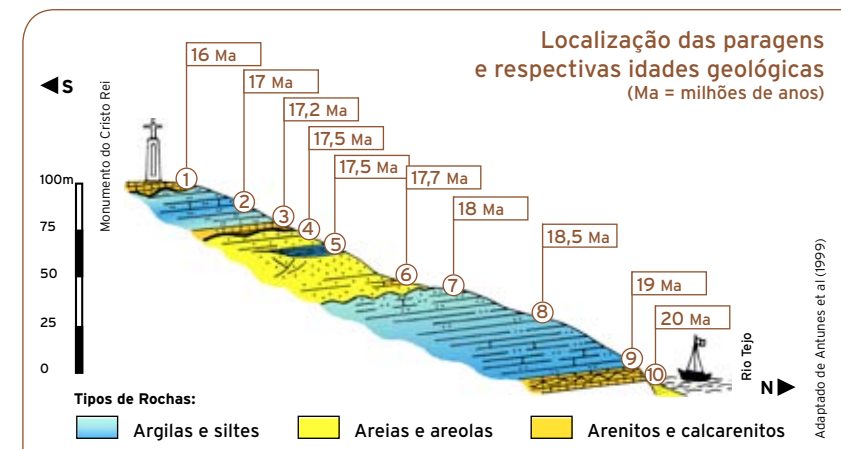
Localização das paragens e respectivas idades geológicas
(Ma = milhões de anos)

◀S

Monumento do Cristo Rei

100m
75
50
25
0

16 Ma
17 Ma
17,2 Ma
17,5 Ma
17,5 Ma
17,7 Ma
18 Ma
18,5 Ma
19 Ma
20 Ma

1
2
3
4
5
6
7
8
9
10

Rio Tejo

N▶

Adaptado de Antunes et al (1999)

Tipos de Rochas:
Argilas e siltes
Areias e areolas
Arenitos e calcarenitos